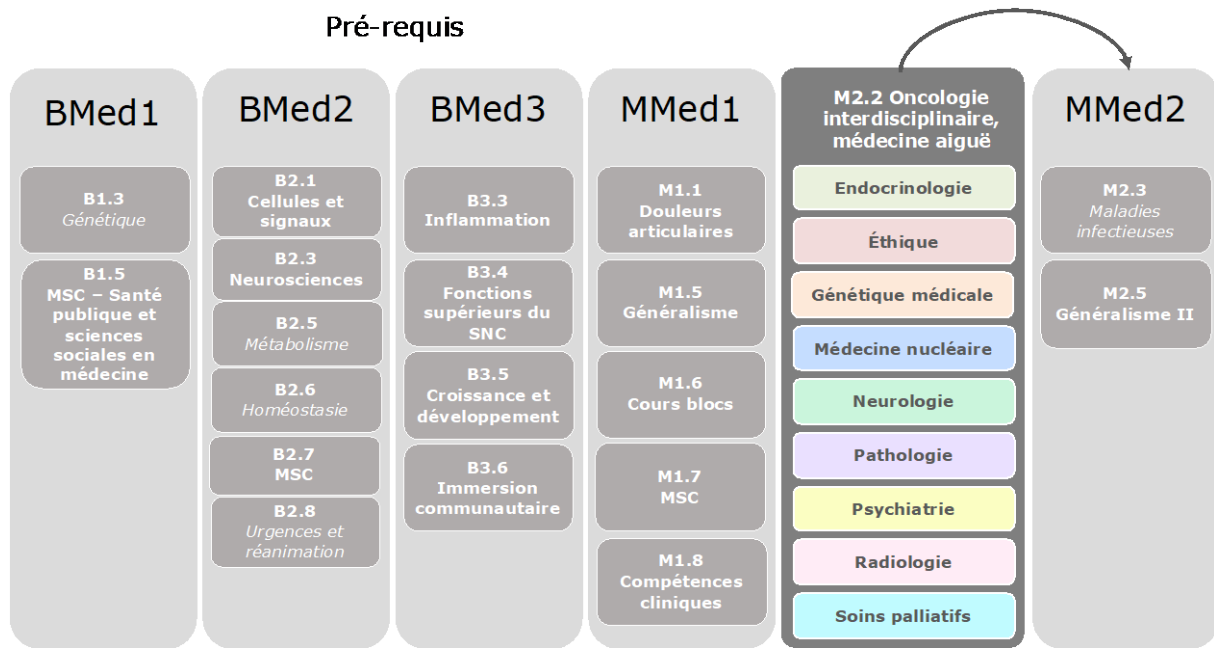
Pré-requis

BMed1

B1.3
Génétique

B1.5
MSC – Santé publique et sciences sociales en médecine

BMed2

B2.1
Cellules et signaux

B2.3
Neurosciences

B2.5
Métabolisme

B2.6
Homéostasie

B2.7
MSC

B2.8
Urgences et réanimation

BMed3

B3.3
Inflammation

B3.4
Fonctions supérieurs du SNC

B3.5
Croissance et développement

B3.6
Immersion communautaire

MMed1

M1.1
Douleurs articulaires

M1.5
Généralisme

M1.6
Cours blocs

M1.7
MSC

M1.8
Compétences cliniques

M2.2 Oncologie interdisciplinaire, médecine aiguë

Endocrinologie

Éthique

Génétique médicale

Médecine nucléaire

Neurologie

Pathologie

Psychiatrie

Radiologie

Soins palliatifs

MMed2

M2.3
Maladies infectieuses

M2.5
Généralisme II